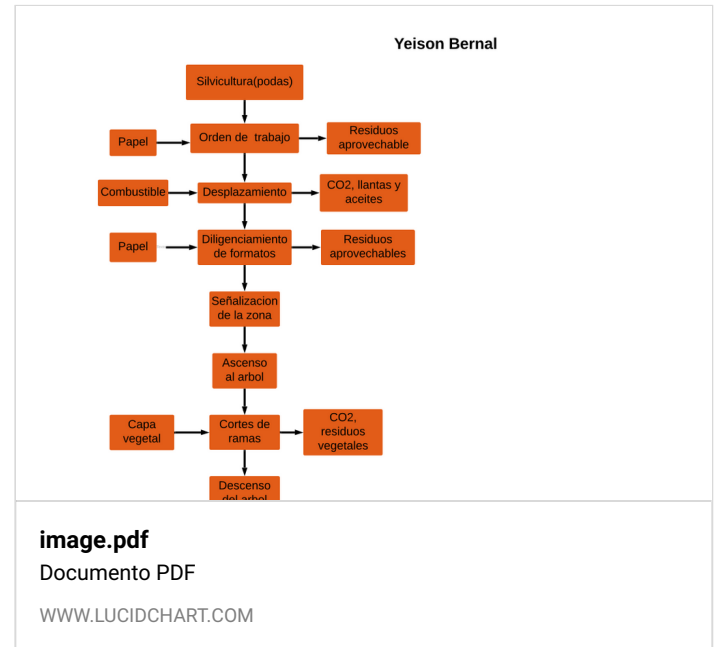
Yeison Bernal

Silvicultura(podas)

Papel

Orden de trabajo

Residuos aprovechable

Combustible

Desplazamiento

CO2, llantas y aceites

Papel

Diligenciamiento de formatos

Residuos aprovechables

Señalizacion de la zona

Ascenso al arbol

Capa vegetal

Cortes de ramas

CO2, residuos vegetales

Descenso del arbol

image.pdf
Documento PDF
WWW.LUCIDCHART.COM